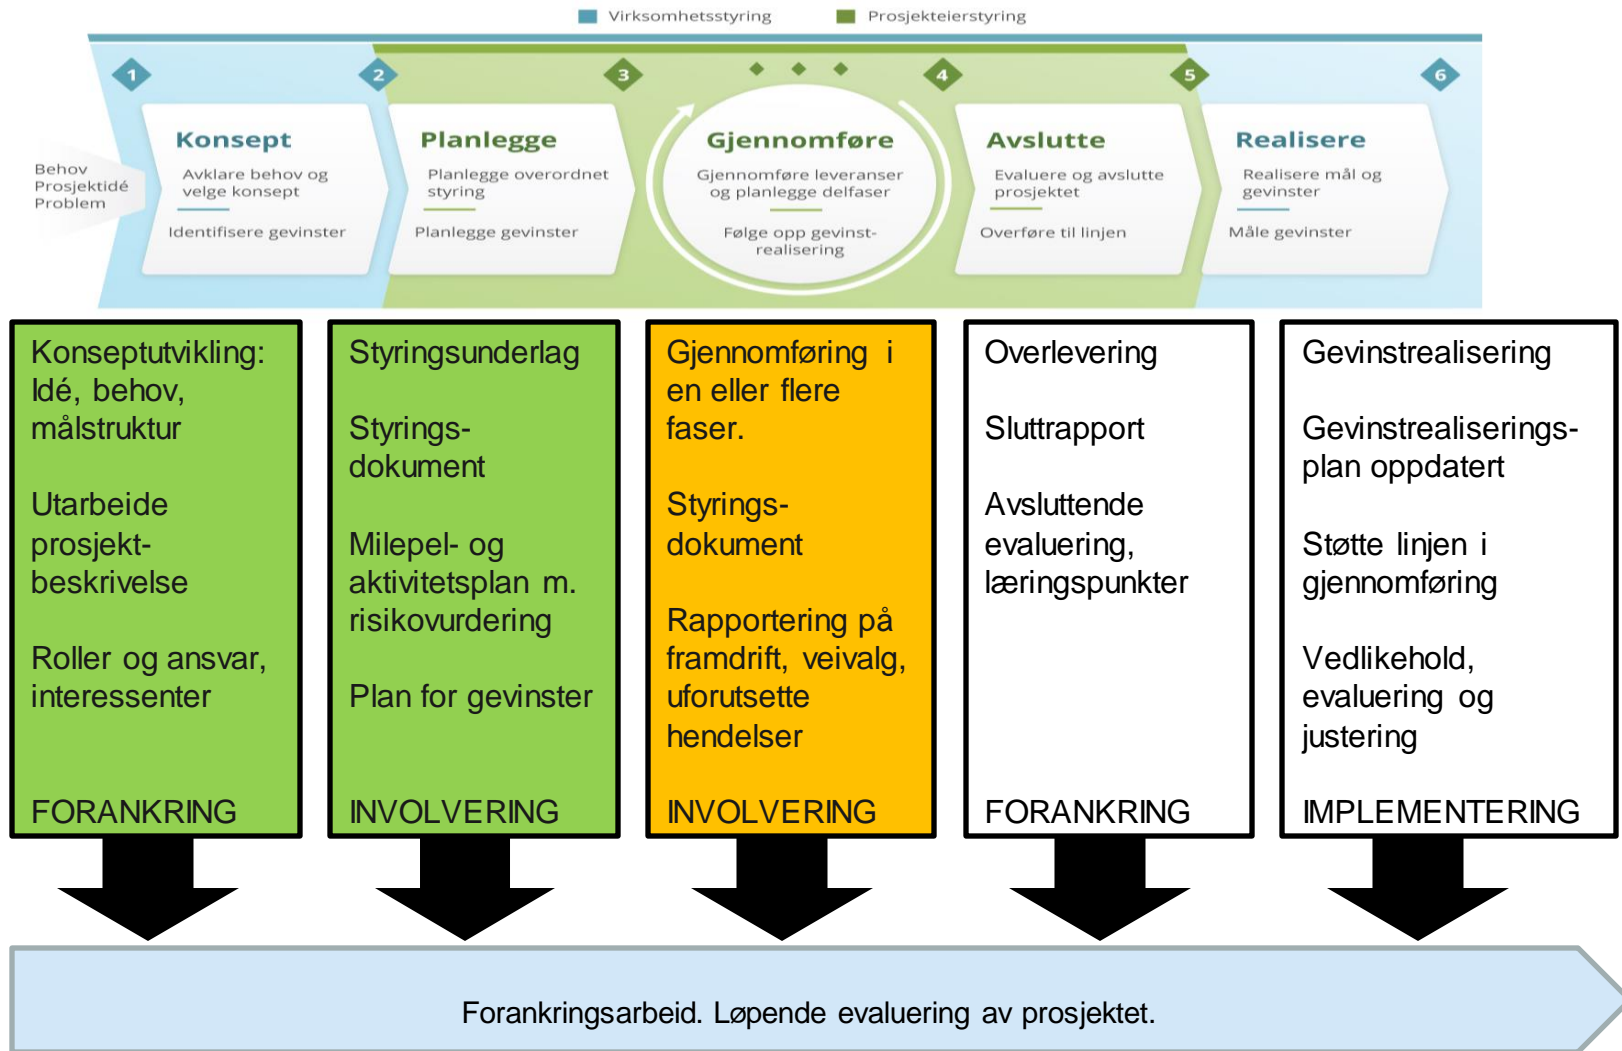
Virksomhetsstyring   Prosjekteierstyring

1 2 3 4 5 6

Behov
Prosjektidé
Problem

Konsept
Avklare behov og velge konsept
Identifisere gevinster

Planlegge
Planlegge overordnet styring
Planlegge gevinster

Gjennomføre
Gjennomføre leveranser og planlegge delfaser
Følge opp gevinstrealisering

Avslutte
Evaluere og avslutte prosjektet
Overføre til linjen

Realisere
Realisere mål og gevinster
Måle gevinster

Konseptutvikling: Idé, behov, målstruktur

Utarbeide prosjektbeskrivelse

Roller og ansvar, interessenter

FORANKRING

Styringsunderlag

Styringsdokument

Milepel- og aktivitetsplan m. risikovurdering

Plan for gevinster

INVOLVERING

Gjennomføring i en eller flere faser.

Styringsdokument

Rapportering på framdrift, veivalg, uforutsette hendelser

INVOLVERING

Overlevering

Sluttrapport

Avsluttende evaluering, læringspunkter

FORANKRING

Gevinstrealisering

Gevinstrealiseringsplan oppdatert

Støtte linjen i gjennomføring

Vedlikehold, evaluering og justering

IMPLEMENTERING

Forankringsarbeid. Løpende evaluering av prosjektet.